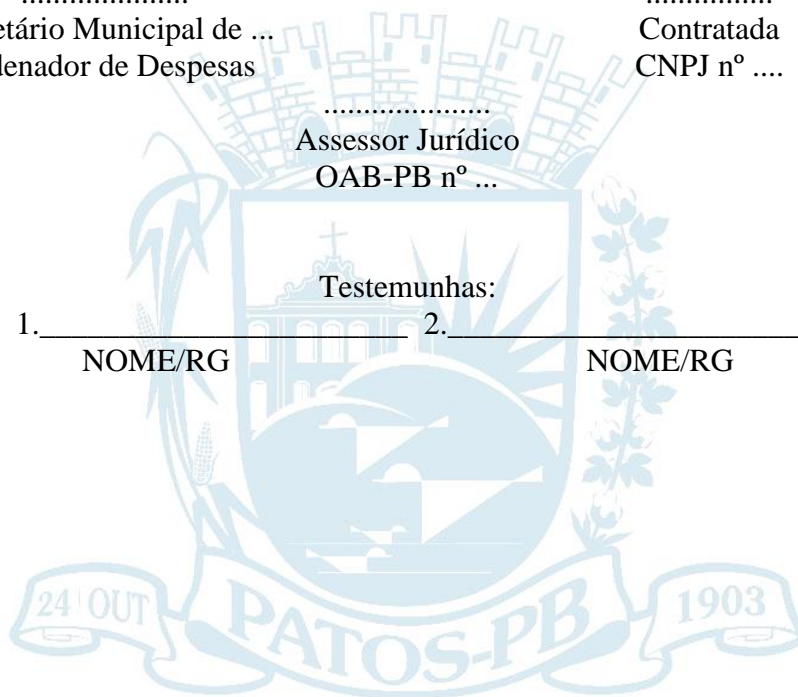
.................... ................

etário Municipal de ... Contratada

lenador de Despesas CNPJ nº ....

....................

Assessor Jurídico

OAB-PB nº ...

Testemunhas:

1.______________________ 2.______________________

NOME/RG NOME/RG

24 OUT PATOS-PB 1903